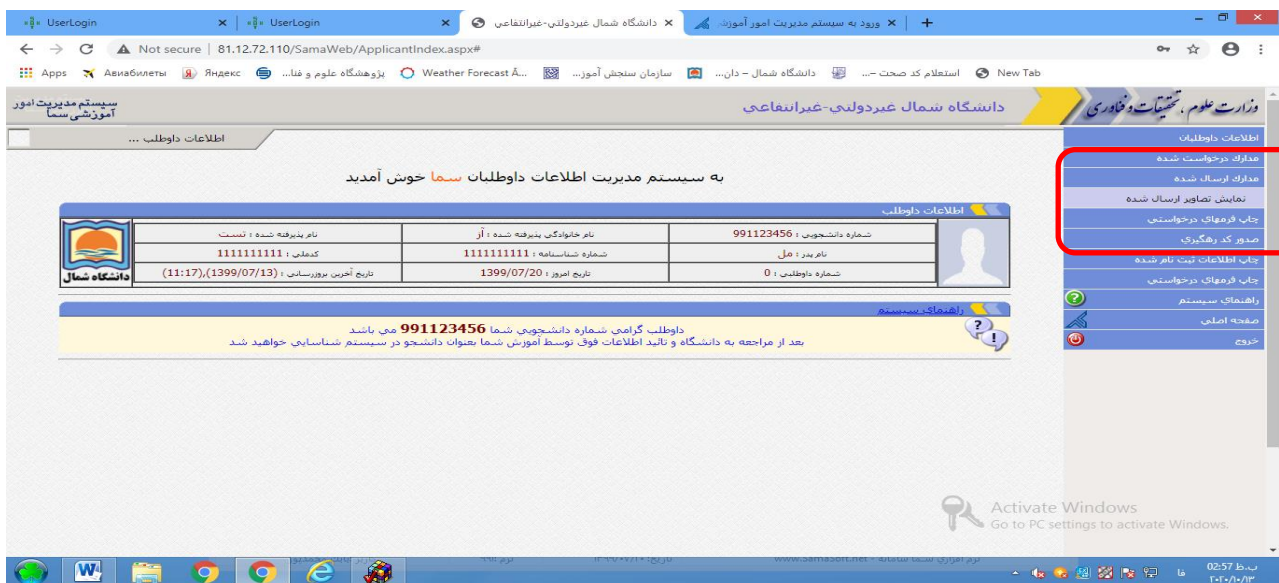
UserLogin
UserLogin
دانشگاه شمال غیردولتی-غیرانتفاعی
ورود به سیستم مدیریت امور آموزش
Not secure | 81.12.72.110/SamaWeb/ApplicantIndex.aspx#
Apps Авиабилеты Яндекс پژوهشگاه علوم و فنا... Weather Forecast Ä... سازمان سنجش آموز... دانشگاه شمال – دان... استعلام کد صحت –... New Tab

وزارت علوم، تحقیقات و فناوری
دانشگاه شمال غیردولتی-غیرانتفاعی
سیستم مدیریت امور آموزشی سما

اطلاعات داوطلب ...

اطلاعات داوطلبان
مدارک درخواست شده
مدارک ارسال شده
نمایش تصاویر ارسال شده
چاپ فرمهای درخواستی
صدور کد رهگیری
چاپ اطلاعات ثبت نام شده
چاپ فرمهای درخواستی
راهنمای سیستم
صفحه اصلی
خروج

به سیستم مدیریت اطلاعات داوطلبان سما خوش آمدید

اطلاعات داوطلب

| شماره دانشجویی : 991123456 | نام خانوادگی پذیرفته شده : آر | نام پذیرفته شده : تست |
|---|---|---|
| نام پدر : مل | شماره شناسنامه : 1111111111 | کدملی : 1111111111 |
| شماره داوطلبی : 0 | تاریخ امروز : 1399/07/20 | تاریخ آخرین بروزرسانی : (1399/07/13),(11:17) |

دانشگاه شمال

راهنمای سیستم
داوطلب گرامی شماره دانشجویی شما 991123456 می باشد
بعد از مراجعه به دانشگاه و تائید اطلاعات فوق توسط آموزش شما بعنوان دانشجو در سیستم شناسایی خواهید شد

Activate Windows
Go to PC settings to activate Windows.

www.SamaSoft.net

02:57 ب.ظ
۲۰۲۰/۱۰/۱۲